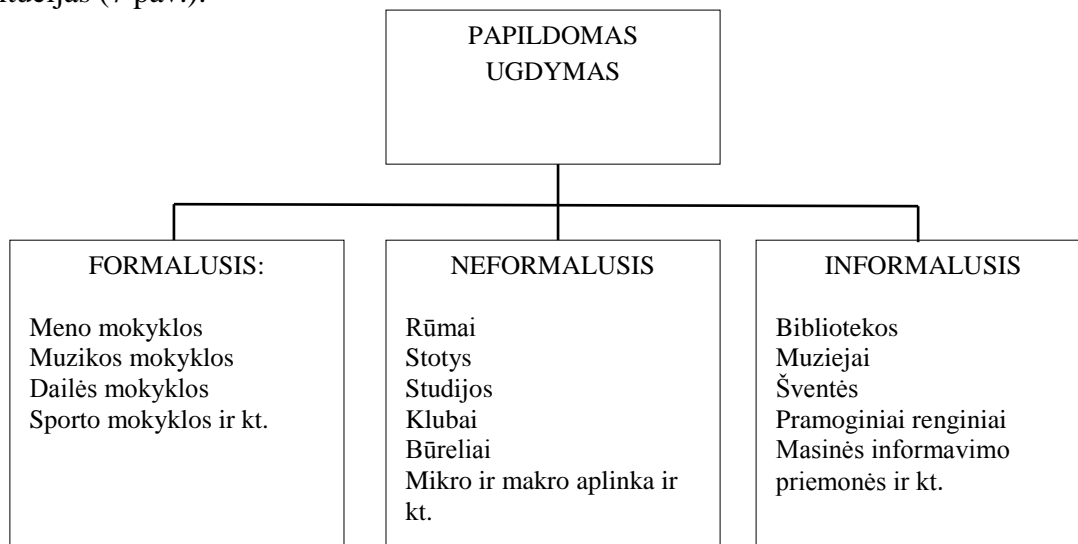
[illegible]

PAPILDOMAS UGDYMAS

FORMALUSIS:

Meno mokyklos
Muzikos mokyklos
Dailės mokyklos
Sporto mokyklos ir kt.

NEFORMALUSIS

Rūmai
Stotys
Studijos
Klubai
Būreliai
Mikro ir makro aplinka ir kt.

INFORMALUSIS

Bibliotekos
Muziejai
Šventės
Pramoginiai renginiai
Masinės informavimo priemonės ir kt.